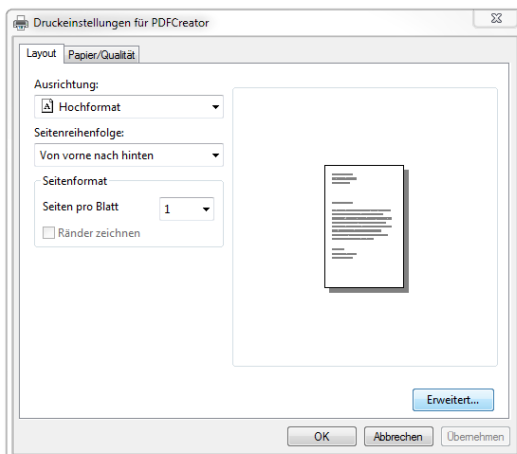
Druckeinstellungen für PDFCreator

Layout
Papier/Qualität

Ausrichtung:
Hochformat

Seitenreihenfolge:
Von vorne nach hinten

Seitenformat
Seiten pro Blatt
1
Ränder zeichnen

Erweitert...

OK
Abbrechen
Übernehmen